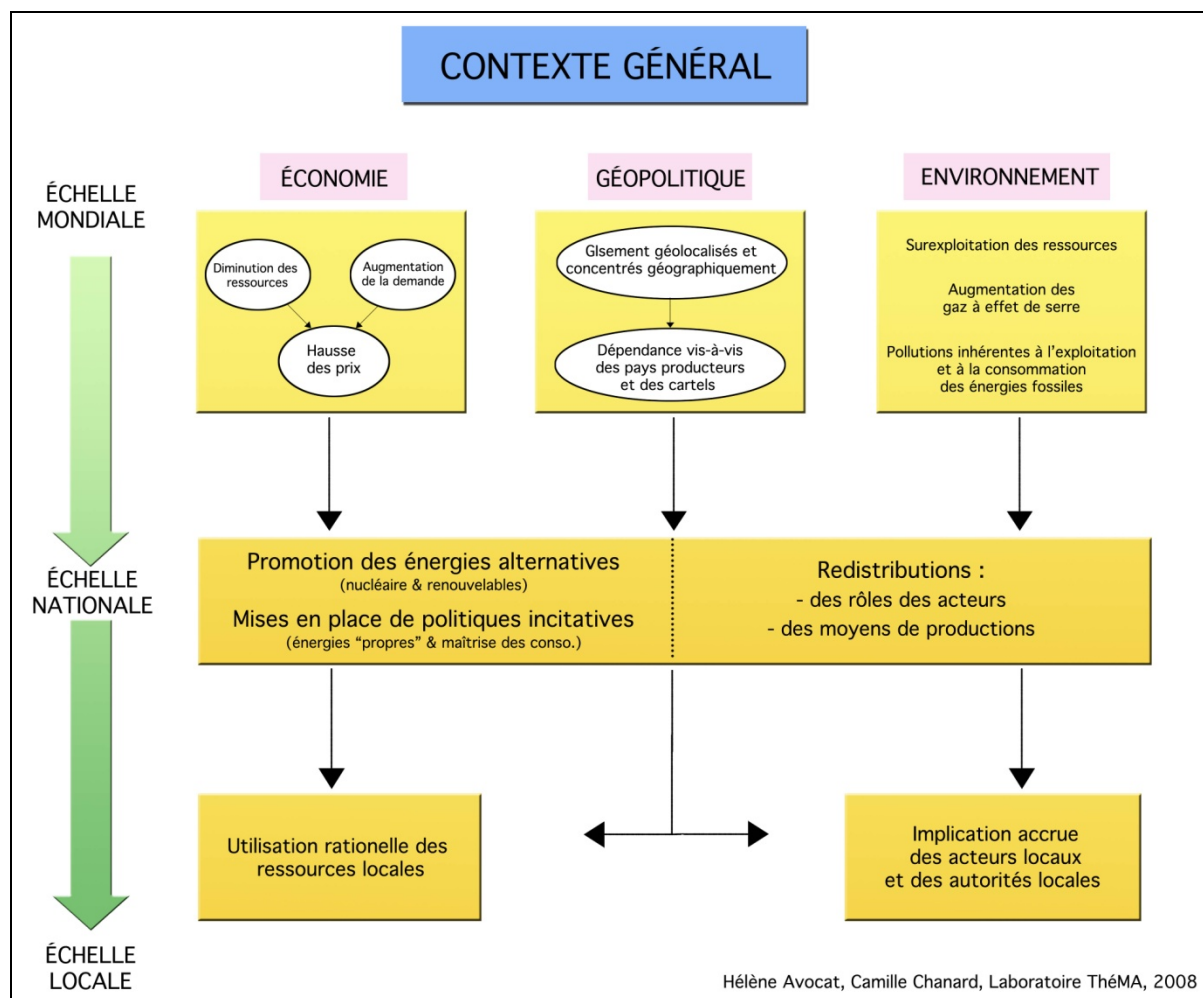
CONTEXTE GÉNÉRAL

ÉCHELLE MONDIALE

ÉCONOMIE

Diminution des ressources

Augmentation de la demande

Hausse des prix

GÉOPOLITIQUE

GIsement géolocalisés et concentrés géographiquement

Dépendance vis-à-vis des pays producteurs et des cartels

ENVIRONNEMENT

Surexploitation des ressources

Augmentation des gaz à effet de serre

Pollutions inhérentes à l'exploitation et à la consommation des énergies fossiles

ÉCHELLE NATIONALE

Promotion des énergies alternatives
(nucléaire & renouvelables)

Mises en place de politiques incitatives
(énergies "propres" & maîtrise des conso.)

Redistributions :
- des rôles des acteurs
- des moyens de productions

Utilisation rationelle des ressources locales

Implication accrue des acteurs locaux et des autorités locales

ÉCHELLE LOCALE

Hélène Avocat, Camille Chanard, Laboratoire ThéMA, 2008